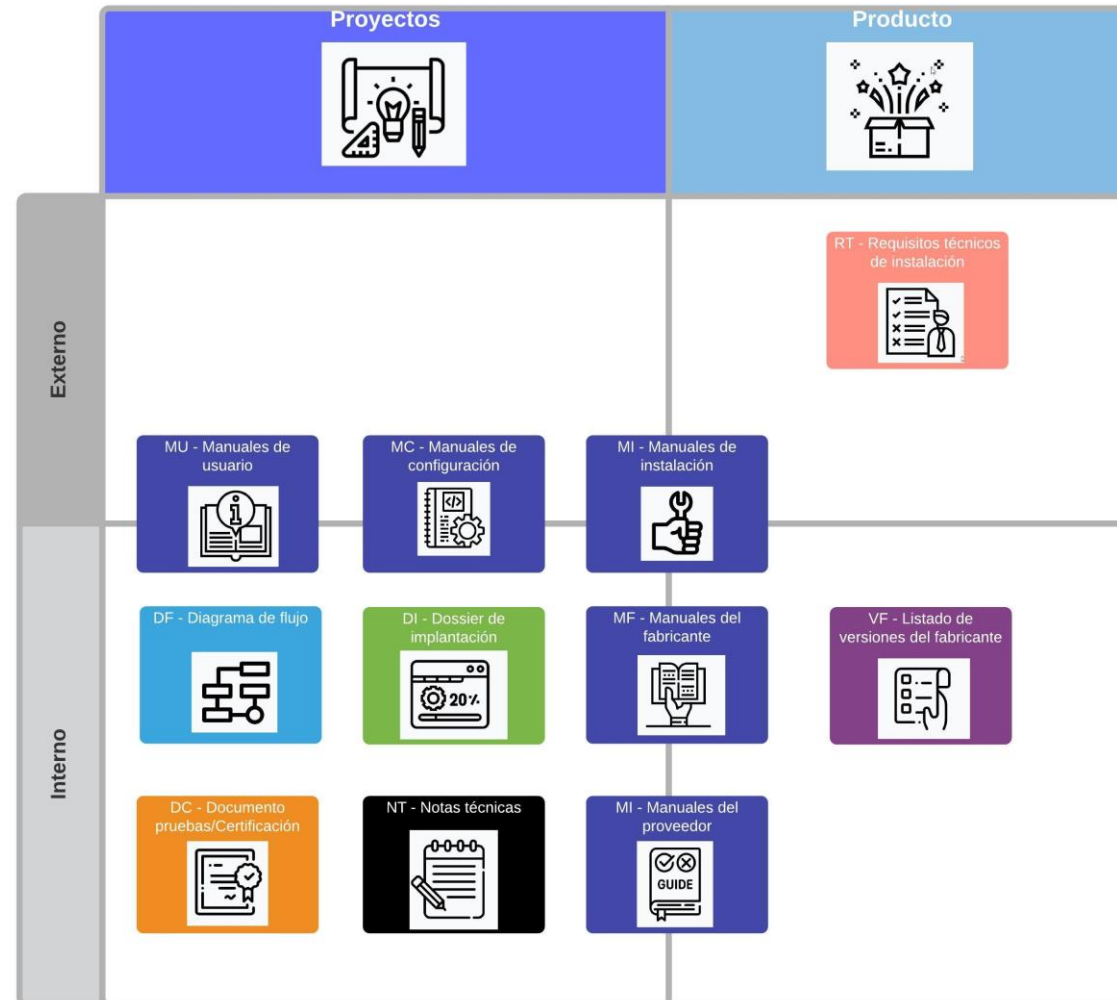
Proyectos

Producto

Externo

RT - Requisitos técnicos de instalación

MU - Manuales de usuario

MC - Manuales de configuración

MI - Manuales de instalación

Interno

DF - Diagrama de flujo

DI - Dossier de implantación

20%

MF - Manuales del fabricante

VF - Listado de versiones del fabricante

DC - Documento pruebas/Certificación

NT - Notas técnicas

MI - Manuales del proveedor

GUIDE